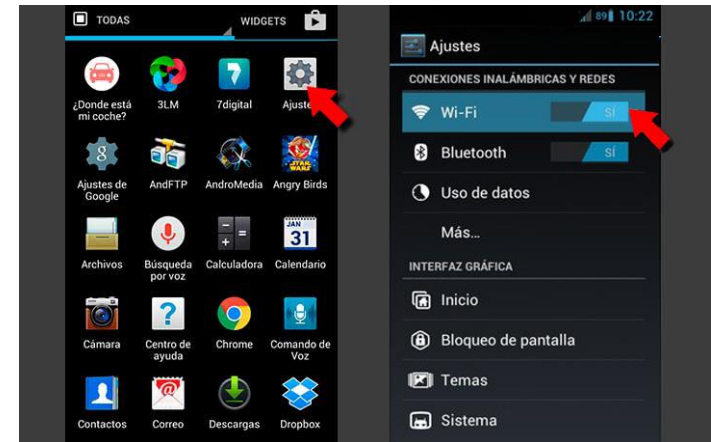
TODAS

WIDGETS

¿Donde está mi coche?

3LM

7digital

Ajuste

Ajustes de Google

AndFTP

AndroMedia

Angry Birds

Archivos

Búsqueda por voz

Calculadora

JAN 31

Calendario

Cámara

Centro de ayuda

Chrome

Comando de Voz

Contactos

Correo

Descargas

Dropbox

89 10:22

Ajustes

CONEXIONES INALÁMBRICAS Y REDES

Wi-Fi SÍ

Bluetooth SÍ

Uso de datos

Más...

INTERFAZ GRÁFICA

Inicio

Bloqueo de pantalla

Temas

Sistema